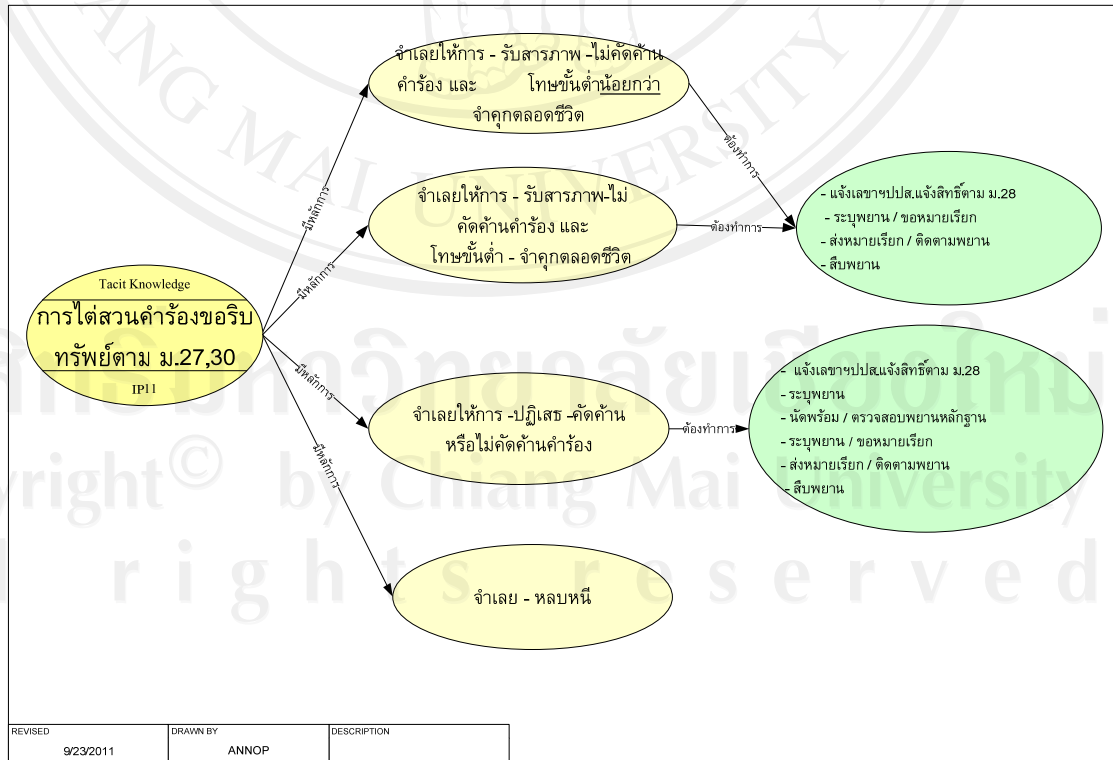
Tacit Knowledge

การไต่สวนคำร้องขอริบทรัพย์ตาม ม.27,30

IP11

มีหลักการ

จำเลยให้การ - รับสารภาพ -ไม่คัดค้านคำร้อง และ โทษขั้นต่ำน้อยกว่าจำคุกตลอดชีวิต

ต้องทำการ

มีหลักการ

จำเลยให้การ - รับสารภาพ-ไม่คัดค้านคำร้อง และ โทษขั้นต่ำ - จำคุกตลอดชีวิต

ต้องทำการ

- แจ้งเลขาฯปปส.แจ้งสิทธิ์ตาม ม.28
- ระบุพยาน / ขอหมายเรียก
- ส่งหมายเรียก / ติดตามพยาน
- สืบพยาน

มีหลักการ

จำเลยให้การ -ปฏิเสธ -คัดค้าน หรือไม่คัดค้านคำร้อง

ต้องทำการ

- แจ้งเลขาฯปปส.แจ้งสิทธิ์ตาม ม.28
- ระบุพยาน
- นัดพร้อม / ตรวจสอบพยานหลักฐาน
- ระบุพยาน / ขอหมายเรียก
- ส่งหมายเรียก / ติดตามพยาน
- สืบพยาน

มีหลักการ

จำเลย - หลบหนี

ลิขสิทธิ์มหาวิทยาลัยเชียงใหม่
Copyright© by Chiang Mai University
All rights reserved

| REVISED | DRAWN BY | DESCRIPTION |
|---|---|---|
| 9/23/2011 | ANNOP | |